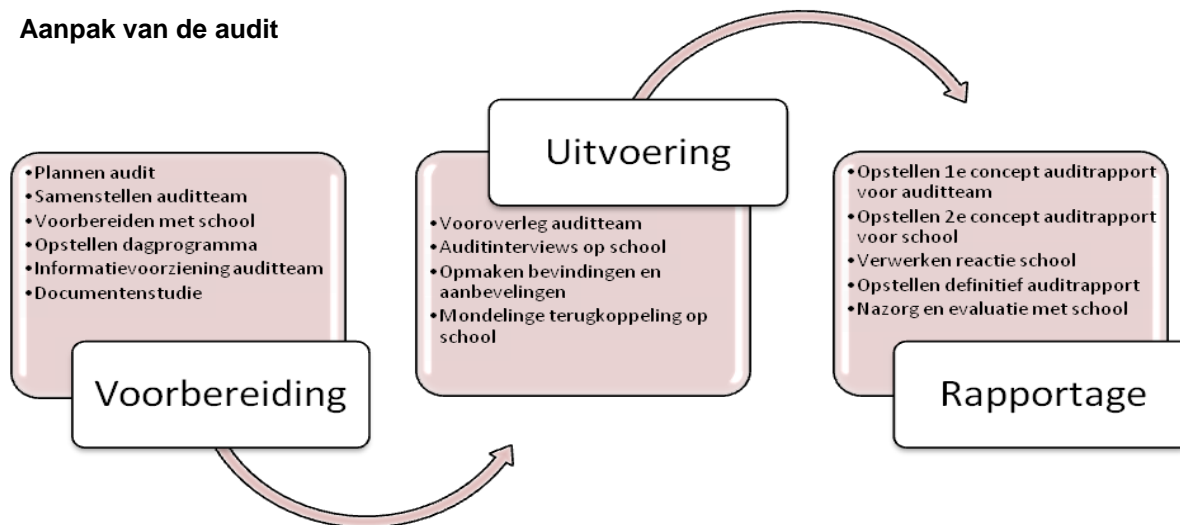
**Aanpak van de audit**

- Plannen audit
- Samenstellen auditteam
- Voorbereiden met school
- Opstellen dagprogramma
- Informatievoorziening auditteam
- Documentenstudie

Voorbereiding

Uitvoering

- Vooroverleg auditteam
- Auditinterviews op school
- Opmaken bevindingen en aanbevelingen
- Mondelinge terugkoppeling op school

- Opstellen 1e concept auditrapport voor auditteam
- Opstellen 2e concept auditrapport voor school
- Verwerken reactie school
- Opstellen definitief auditrapport
- Nazorg en evaluatie met school

Rapportage